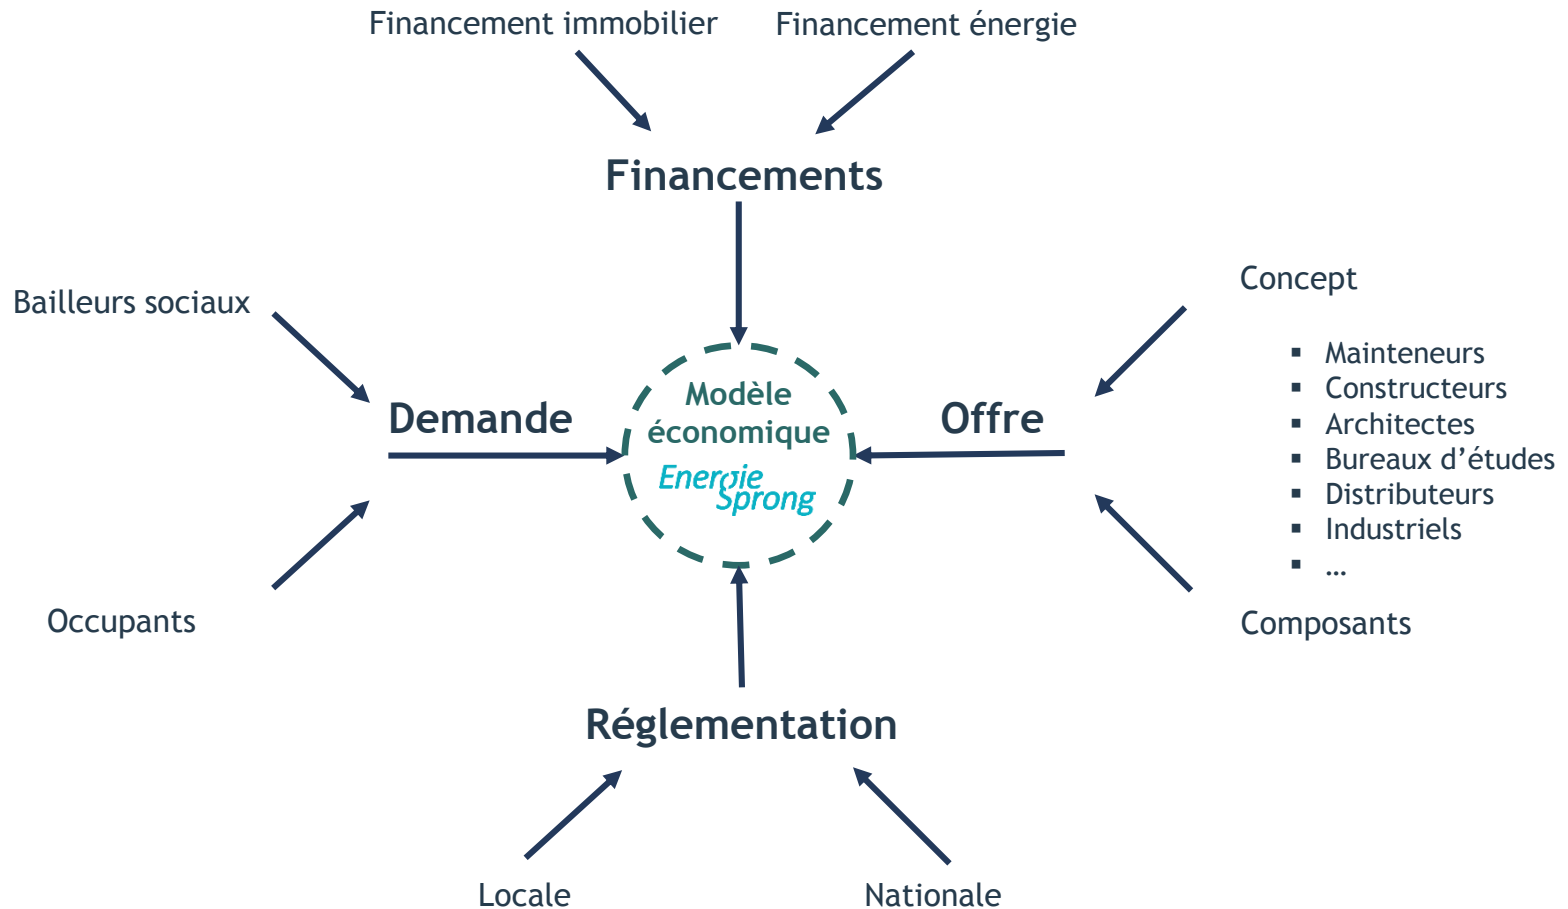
Financement immobilier
Financement énergie

Financements

Bailleurs sociaux

Concept

- Mainteneurs
- Constructeurs
- Architectes
- Bureaux d'études
- Distributeurs
- Industriels
- …

Demande

Modèle économique
Energie Sprong

Offre

Occupants

Composants

Réglementation

Locale
Nationale